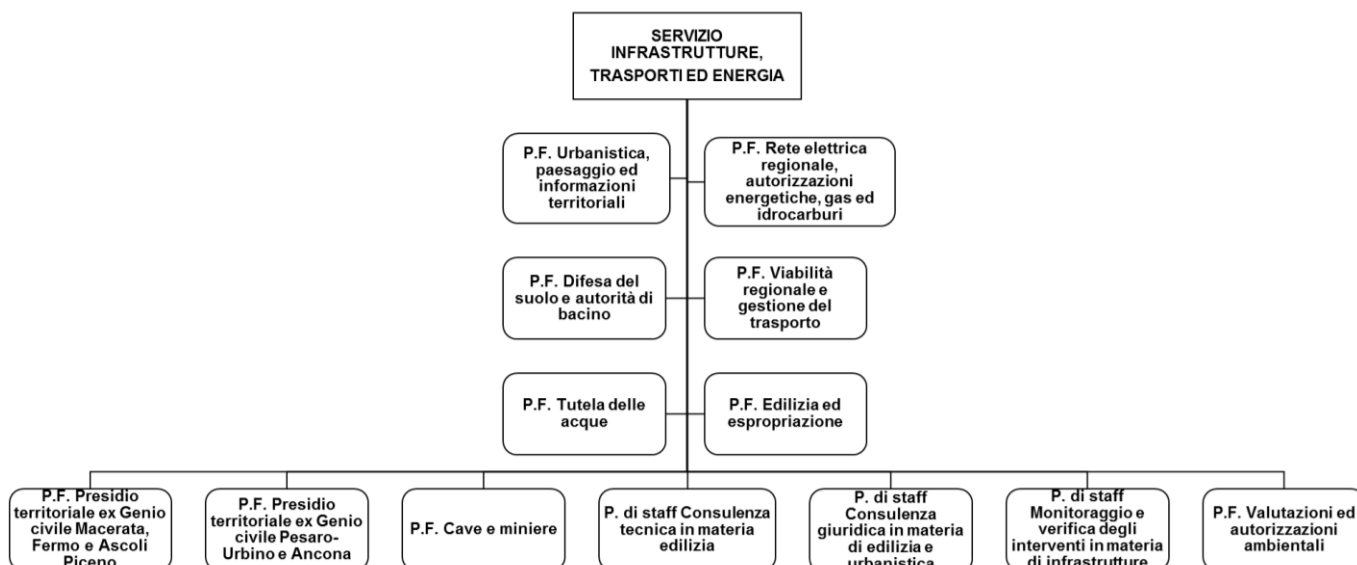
SERVIZIO INFRASTRUTTURE, TRASPORTI ED ENERGIA

P.F. Urbanistica, paesaggio ed informazioni territoriali

P.F. Rete elettrica regionale, autorizzazioni energetiche, gas ed idrocarburi

P.F. Difesa del suolo e autorità di bacino

P.F. Viabilità regionale e gestione del trasporto

P.F. Tutela delle acque

P.F. Edilizia ed espropriazione

P.F. Presidio territoriale ex Genio civile Macerata, Fermo e Ascoli Piceno

P.F. Presidio territoriale ex Genio civile Pesaro-Urbino e Ancona

P.F. Cave e miniere

P. di staff Consulenza tecnica in materia edilizia

P. di staff Consulenza giuridica in materia di edilizia e urbanistica

P. di staff Monitoraggio e verifica degli interventi in materia di infrastrutture

P.F. Valutazioni ed autorizzazioni ambientali